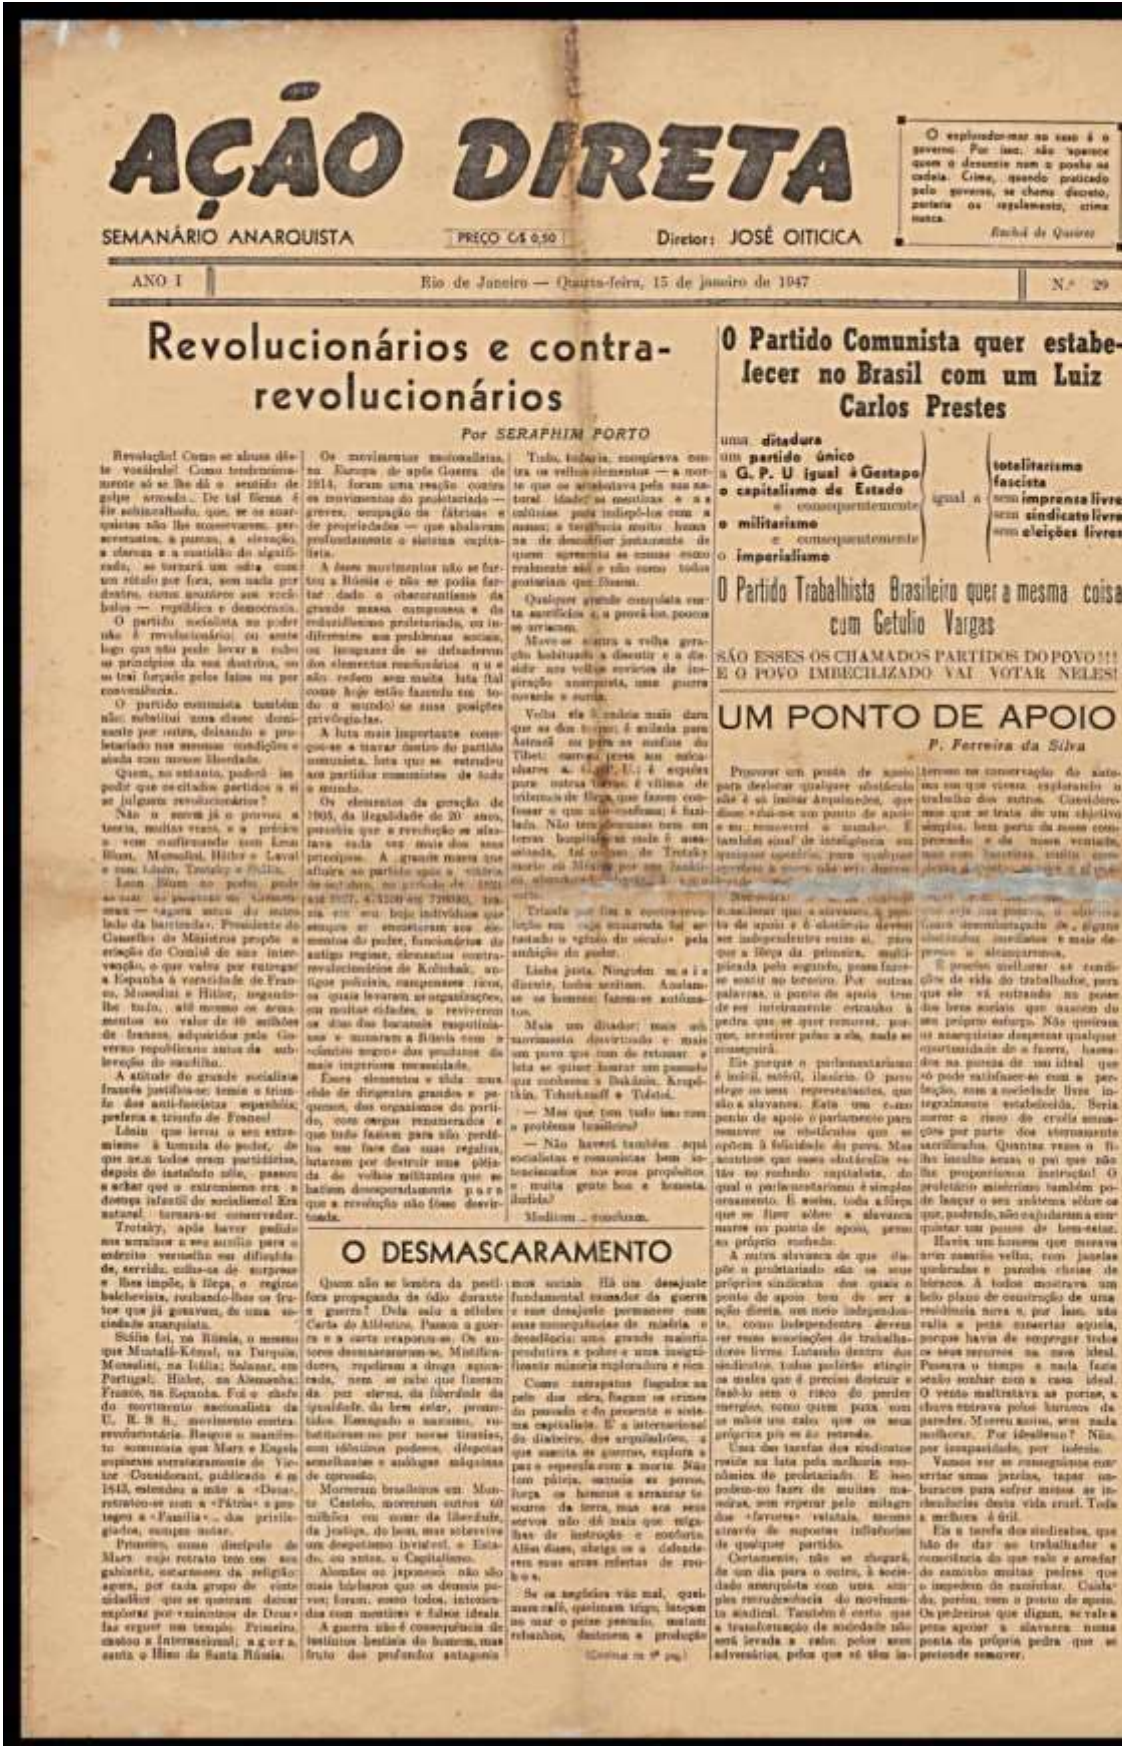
AÇÃO DIRETA

SEMANÁRIO ANARQUISTA

PREÇO Cr$ 0,50

Diretor: JOSÉ OITICICA

O explorador-mor no caso é o governo. Por isso, não aparece quem o denuncie nem o ponha na cadeia. Crime, quando praticado pelo governo, se chama decreto, portaria ou regulamento, crime nunca.

Eurico de Queiroz

ANO I

Rio de Janeiro — Quarta-feira, 15 de janeiro de 1947

N.º 29

Revolucionários e contra-revolucionários

Por SERAPHIM PORTO

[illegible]

O Partido Comunista quer estabelecer no Brasil com um Luiz Carlos Prestes

uma ditadura
um partido único
a G. P. U igual à Gestapo
o capitalismo de Estado
e consequentemente
o militarismo
e consequentemente
o imperialismo

igual a

totalitarismo
fascista
sem imprensa livre
sem sindicato livre
sem eleições livres

O Partido Trabalhista Brasileiro quer a mesma coisa com Getulio Vargas

SÃO ESSES OS CHAMADOS PARTIDOS DO POVO!!! E O POVO IMBECILIZADO VAI VOTAR NELES!

UM PONTO DE APOIO

P. Ferreira da Silva

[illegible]

O DESMASCARAMENTO

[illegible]

(Continua na 4ª pág.)